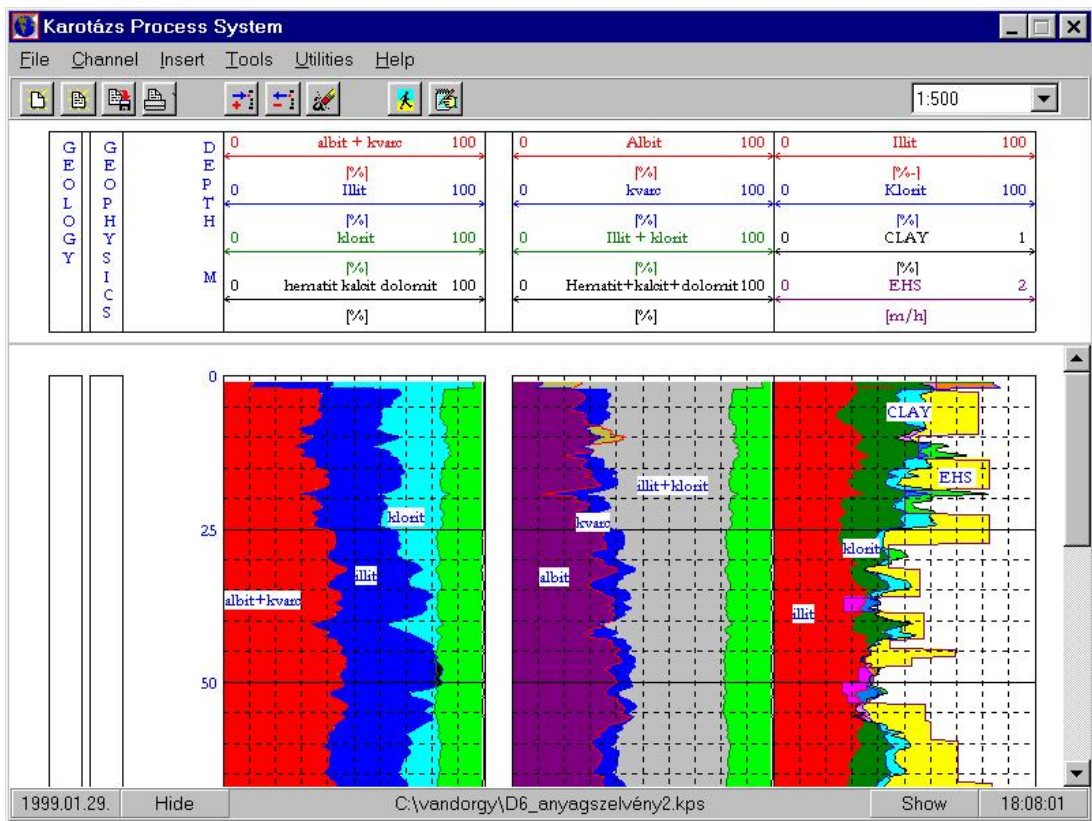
Karotázs Process System

File Channel Insert Tools Utilities Help

1:500

GEOLOGY

GEOPHYSICS

DEPTH M

| 0 | albit + kvarc | 100 |
|---|---|---|
| | [%] | |
| 0 | Illit | 100 |
| | [%] | |
| 0 | klorit | 100 |
| | [%] | |
| 0 | hematit kalcit dolomit | 100 |
| | [%] | |

| 0 | Albit | 100 |
|---|---|---|
| | [%] | |
| 0 | kvarc | 100 |
| | [%] | |
| 0 | Illit + klorit | 100 |
| | [%] | |
| 0 | Hematit+kalcit+dolomit | 100 |
| | [%] | |

| 0 | Illit | 100 |
|---|---|---|
| | [%-] | |
| 0 | Klorit | 100 |
| | [%] | |
| 0 | CLAY | 1 |
| | [%] | |
| 0 | EHS | 2 |
| | [m/h] | |

0

25

50

klorit

illit

albit+kvarc

kvarc

illit+klorit

albit

CLAY

EHS

klorit

illit

1999.01.29. Hide C:\vandorgy\D6_anyagszelvény2.kps Show 18:08:01